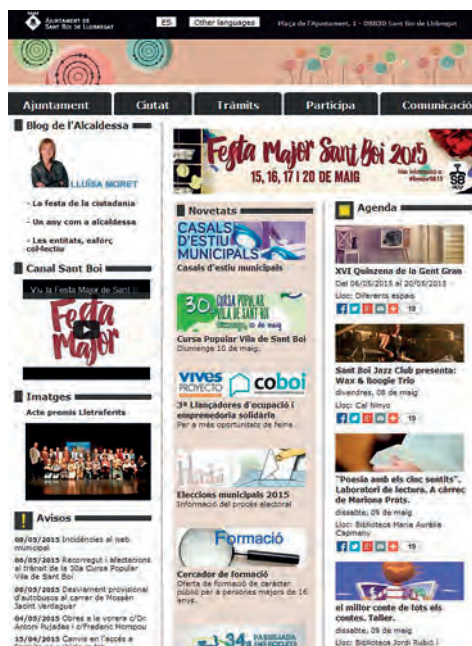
Ajuntament de Sant Boi de Llobregat

ES | Other languages | Plaça de l'Ajuntament, 1 - 08830 Sant Boi de Llobregat

Ajuntament | Ciutat | Tràmits | Participa | Comunicació

Blog de l'Alcaldessa

LLUÏSA MORET

- La festa de la ciutadania
- Un any com a alcaldessa
- Les entitats, esforç col·lectiu

Canal Sant Boi

Vīu la Festa Major de Sant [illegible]

Festa Major

Imatges

Acte premis Lletraferits

Avisos

08/05/2015 Incidències al web municipal

08/05/2015 Recorregut i afectacions al trànsit de la 30a Cursa Popular Vila de Sant Boi

08/05/2015 Desviament provisional d'autobusos al carrer de Mossèn Jacint Verdaguer

04/05/2015 Obres a la vorera c/Dr Antoni Pujadas i c/Frederic Mompou

15/04/2015 Canvis en l'accés a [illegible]

Festa Major Sant Boi 2015
15, 16, 17 i 20 DE MAIG

Novetats

CASALS D'ESTIU MUNICIPALS
Casals d'estiu municipals

30 CURSA POPULAR VILA DE SANT BOI
Cursa Popular Vila de Sant Boi
Diumenge 10 de maig.

VIVES PROYECTO coboi
3ª Llançadores d'ocupació i emprenedoria solidària
Per a més oportunitats de feina

Elecciones municipals 2015
Informació del procés electoral

Formació
Cercador de formació
Oferta de formació de caràcter públic per a persones majors de 16 anys.

34a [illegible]

Agenda

XVI Quinzena de la Gent Gran
Del 06/05/2015 al 20/05/2015
Lloc: Diferents espais
19

Sant Boi Jazz Club presenta: Wax & Boogie Trio
divendres, 08 de maig
Lloc: Cal Ninyo
19

"Poesia amb els cinc sentits". Laboratori de lectura. A càrrec de Mariona Prats.
dissabte, 09 de maig
Lloc: Biblioteca Maria Aurèlia Capmany
19

el millor conte de tots els contes. Taller.
dissabte, 09 de maig
Lloc: Biblioteca Jordi Rubió i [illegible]